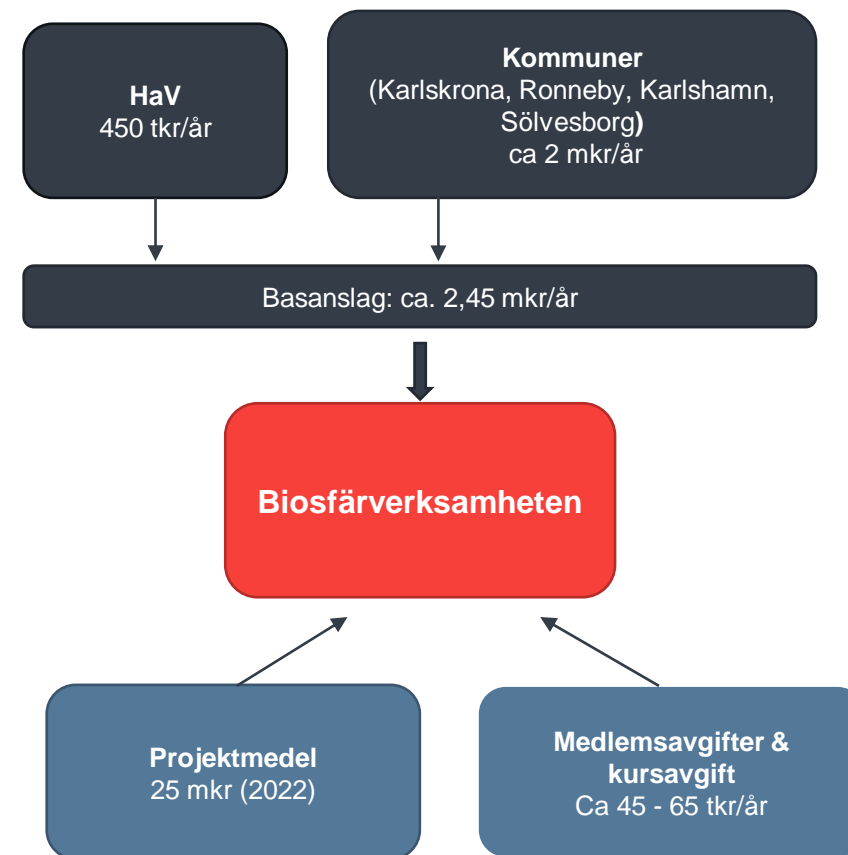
HaV
450 tkr/år

Kommuner
(Karlskrona, Ronneby, Karlshamn, Sölvesborg)
ca 2 mkr/år

Basanslag: ca. 2,45 mkr/år

Biosfärverksamheten

Projektmedel
25 mkr (2022)

Medlemsavgifter & kursavgift
Ca 45 - 65 tkr/år